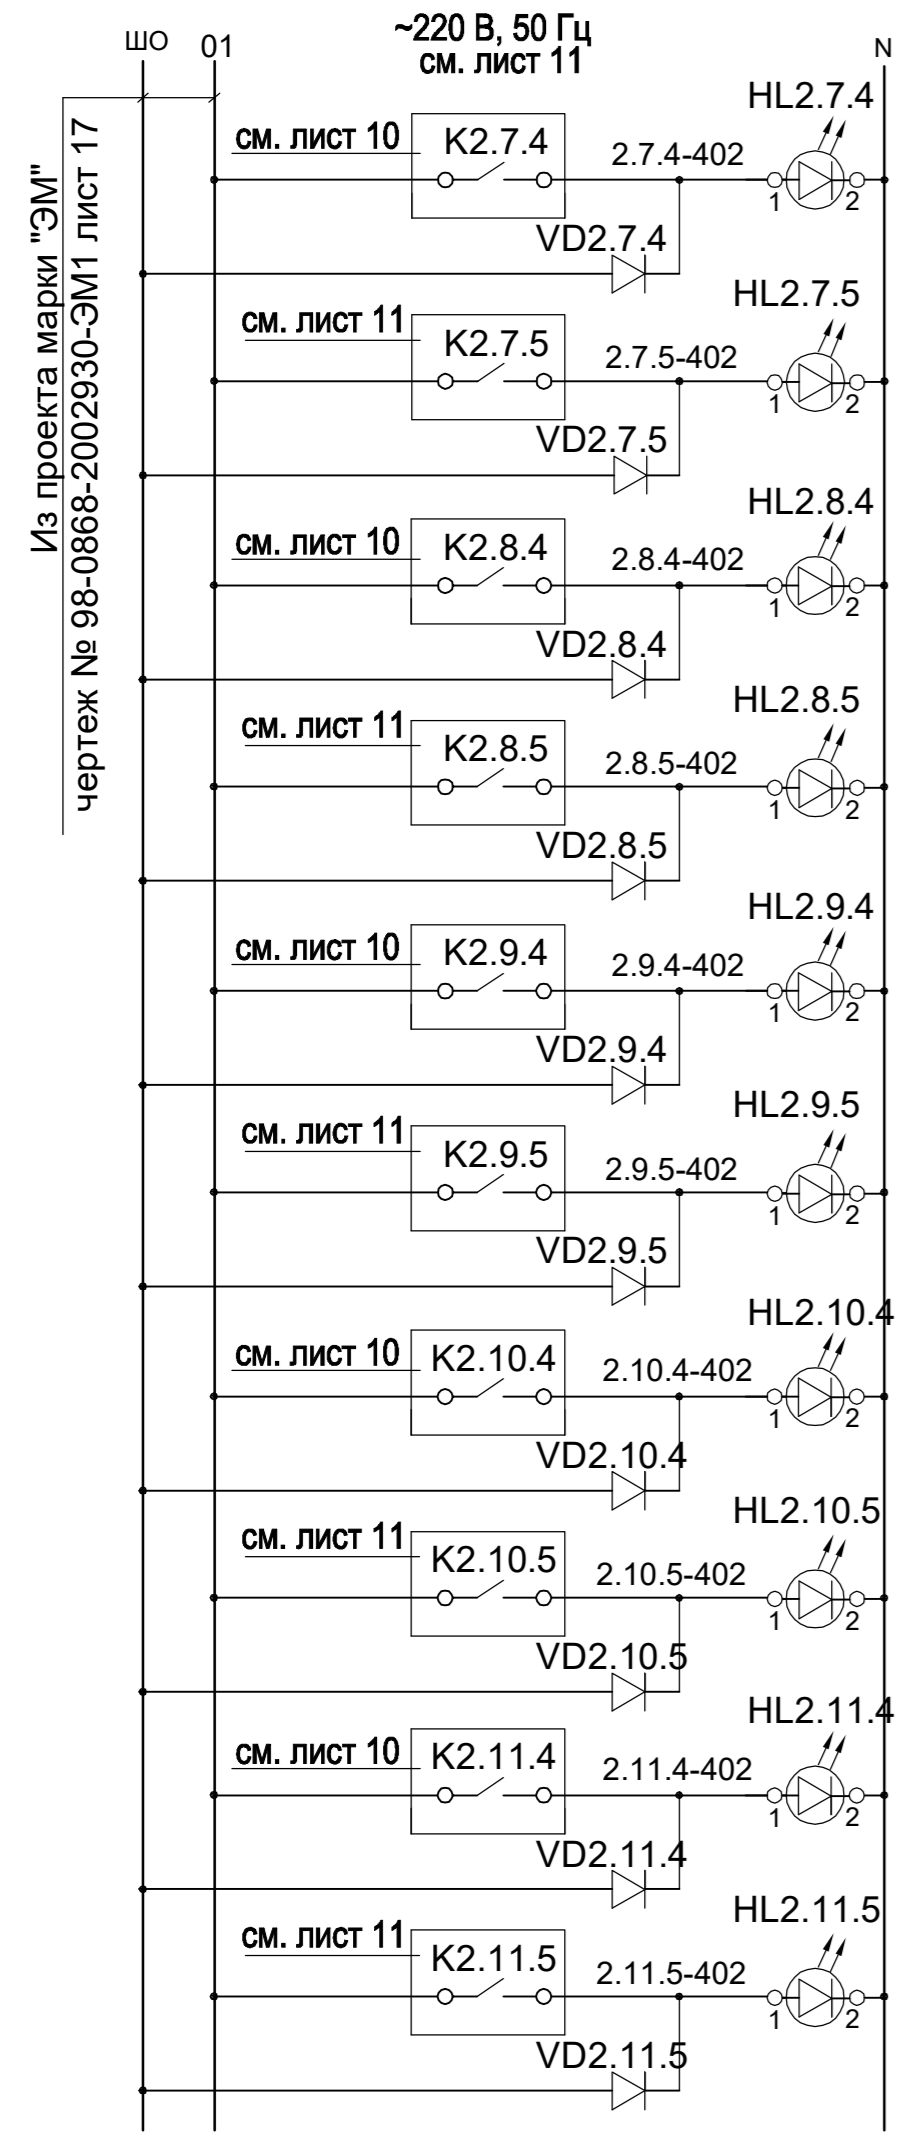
ШО 01 ~220 В, 50 Гц
см. лист 11
N

Из проекта марки "ЭМ"
чертеж № 98-0868-2002930-ЭМ1 лист 17

HL2.7.4
см. лист 10 K2.7.4 2.7.4-402
1 2
VD2.7.4

HL2.7.5
см. лист 11 K2.7.5 2.7.5-402
1 2
VD2.7.5

HL2.8.4
см. лист 10 K2.8.4 2.8.4-402
1 2
VD2.8.4

HL2.8.5
см. лист 11 K2.8.5 2.8.5-402
1 2
VD2.8.5

HL2.9.4
см. лист 10 K2.9.4 2.9.4-402
1 2
VD2.9.4

HL2.9.5
см. лист 11 K2.9.5 2.9.5-402
1 2
VD2.9.5

HL2.10.4
см. лист 10 K2.10.4 2.10.4-402
1 2
VD2.10.4

HL2.10.5
см. лист 11 K2.10.5 2.10.5-402
1 2
VD2.10.5

HL2.11.4
см. лист 10 K2.11.4 2.11.4-402
1 2
VD2.11.4

HL2.11.5
см. лист 11 K2.11.5 2.11.5-402
1 2
VD2.11.5